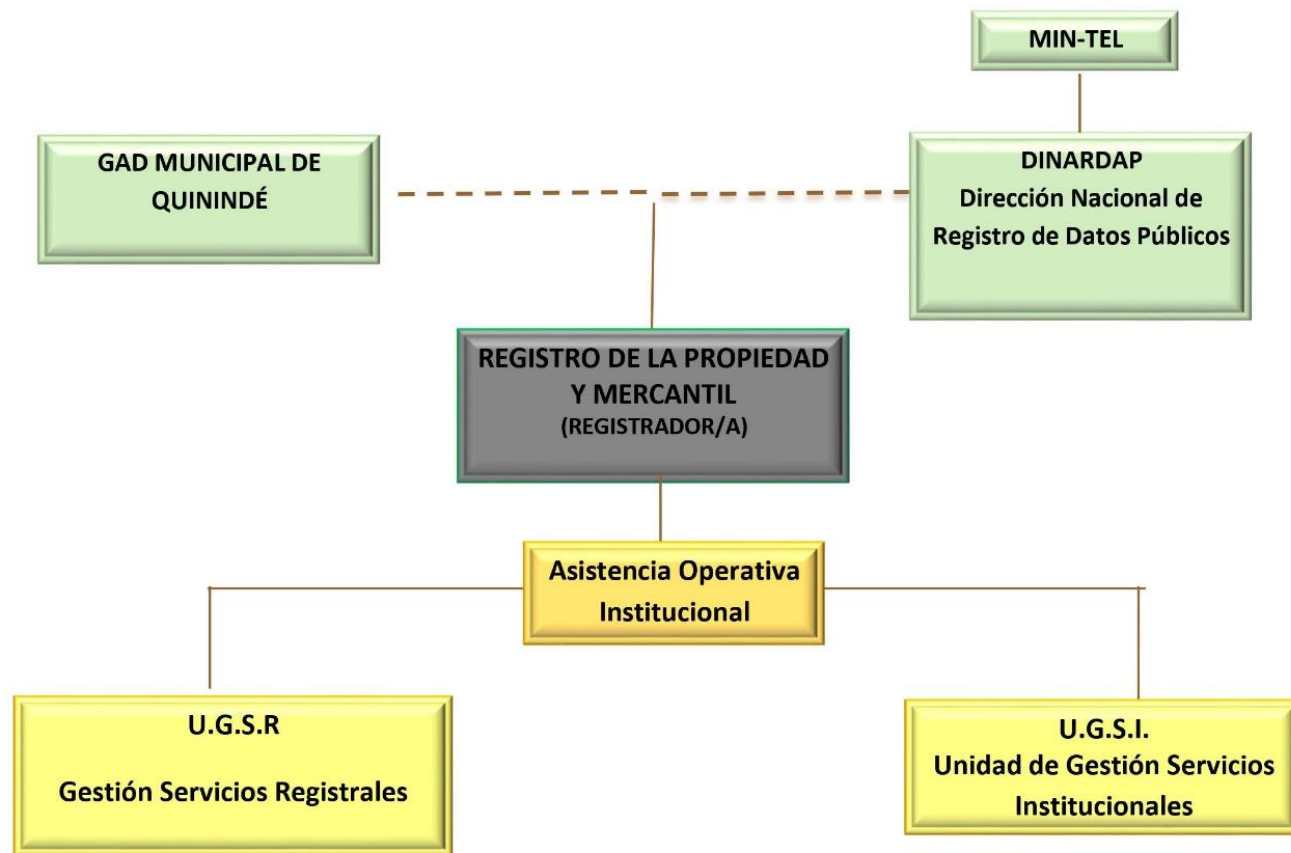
MIN-TEL

GAD MUNICIPAL DE QUININDÉ

DINARDAP
Dirección Nacional de Registro de Datos Públicos

REGISTRO DE LA PROPIEDAD Y MERCANTIL
(REGISTRADOR/A)

Asistencia Operativa Institucional

U.G.S.R

Gestión Servicios Registrales

U.G.S.I.
Unidad de Gestión Servicios Institucionales